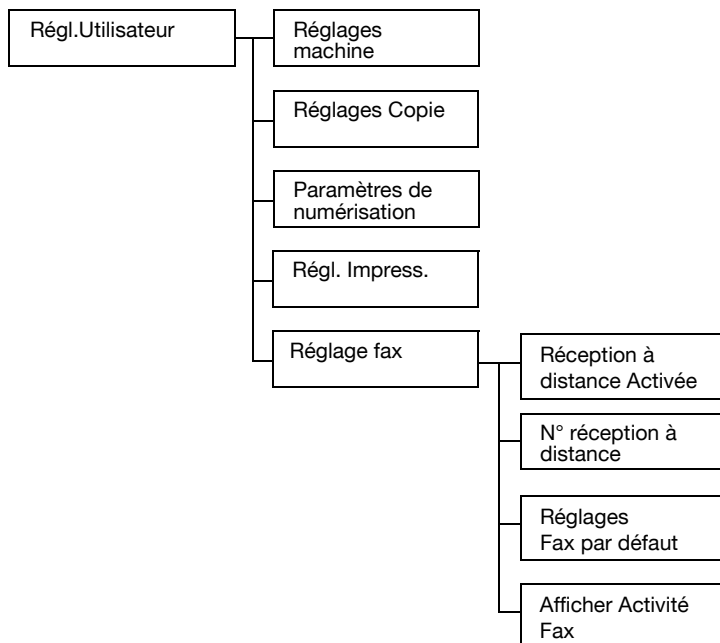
Régl.Utilisateur

Réglages machine

Réglages Copie

Paramètres de numérisation

Régl. Impress.

Réglage fax

Réception à distance Activée

N° réception à distance

Réglages Fax par défaut

Afficher Activité Fax